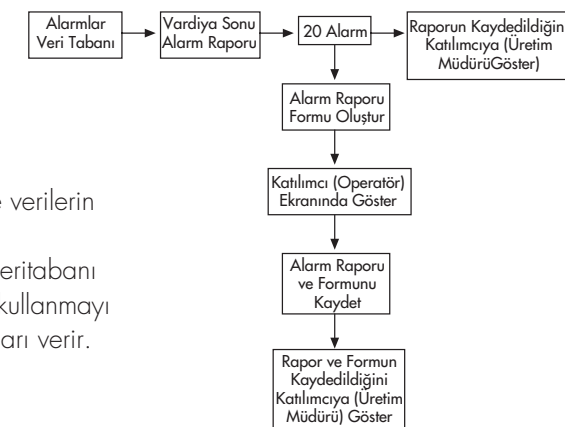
Alarmlar Veri Tabanı

Vardiya Sonu Alarm Raporu

20 Alarm

Raporun Kaydedildiğini Katılımcıya (Üretim MüdürüGöster)

Alarm Raporu Formu Oluştur

Katılımcı (Operatör) Ekranında Göster

Alarm Raporu ve Formunu Kaydet

Rapor ve Formun Kaydedildiğini Katılımcıya (Üretim Müdürü) Göster

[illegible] verilerin

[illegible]eritabanı
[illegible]kullanmayı
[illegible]arı verir.